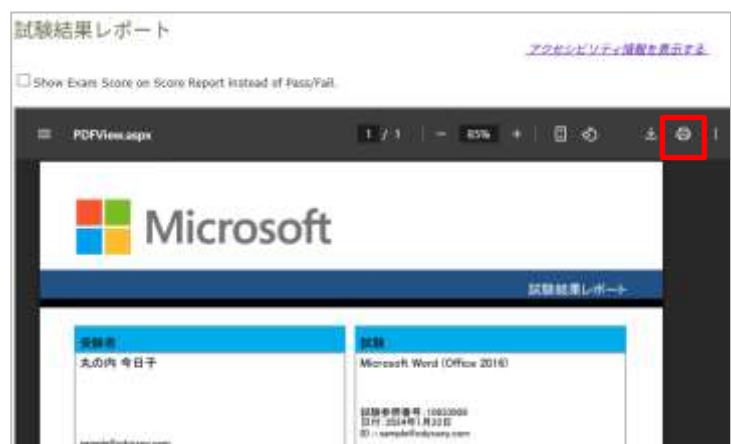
試験結果レポート

アクセシビリティ情報を表示する

Show Exam Score on Score Report Instead of Pass/Fail.

PDFView.aspx

1 / 1 | − 85% + |

Microsoft

試験結果レポート

受験者

丸の内 令日子

試験

Microsoft Word (Office 2016)

試験参照番号：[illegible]
日付：2024年1月22日
ID：sample@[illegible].com